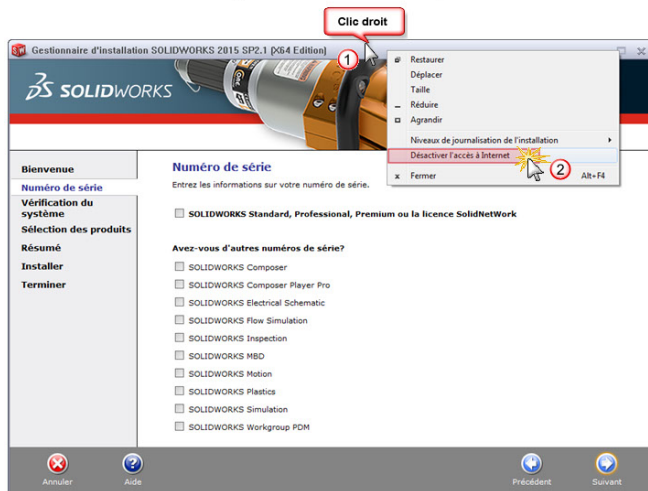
Clic droit

Gestionnaire d'installation SOLIDWORKS 2015 SP2.1 [X64 Edition]

1

SOLIDWORKS

Restaurer
Déplacer
Taille
Réduire
Agrandir
Niveaux de journalisation de l'installation
Désactiver l'accès à Internet
Fermer Alt+F4

2

Bienvenue
Numéro de série
Vérification du système
Sélection des produits
Résumé
Installer
Terminer

Numéro de série
Entrez les informations sur votre numéro de série.

SOLIDWORKS Standard, Professional, Premium ou la licence SolidNetWork

Avez-vous d'autres numéros de série?

SOLIDWORKS Composer
SOLIDWORKS Composer Player Pro
SOLIDWORKS Electrical Schematic
SOLIDWORKS Flow Simulation
SOLIDWORKS Inspection
SOLIDWORKS MBD
SOLIDWORKS Motion
SOLIDWORKS Plastics
SOLIDWORKS Simulation
SOLIDWORKS Workgroup PDM

Annuler
Aide
Précédent
Suivant